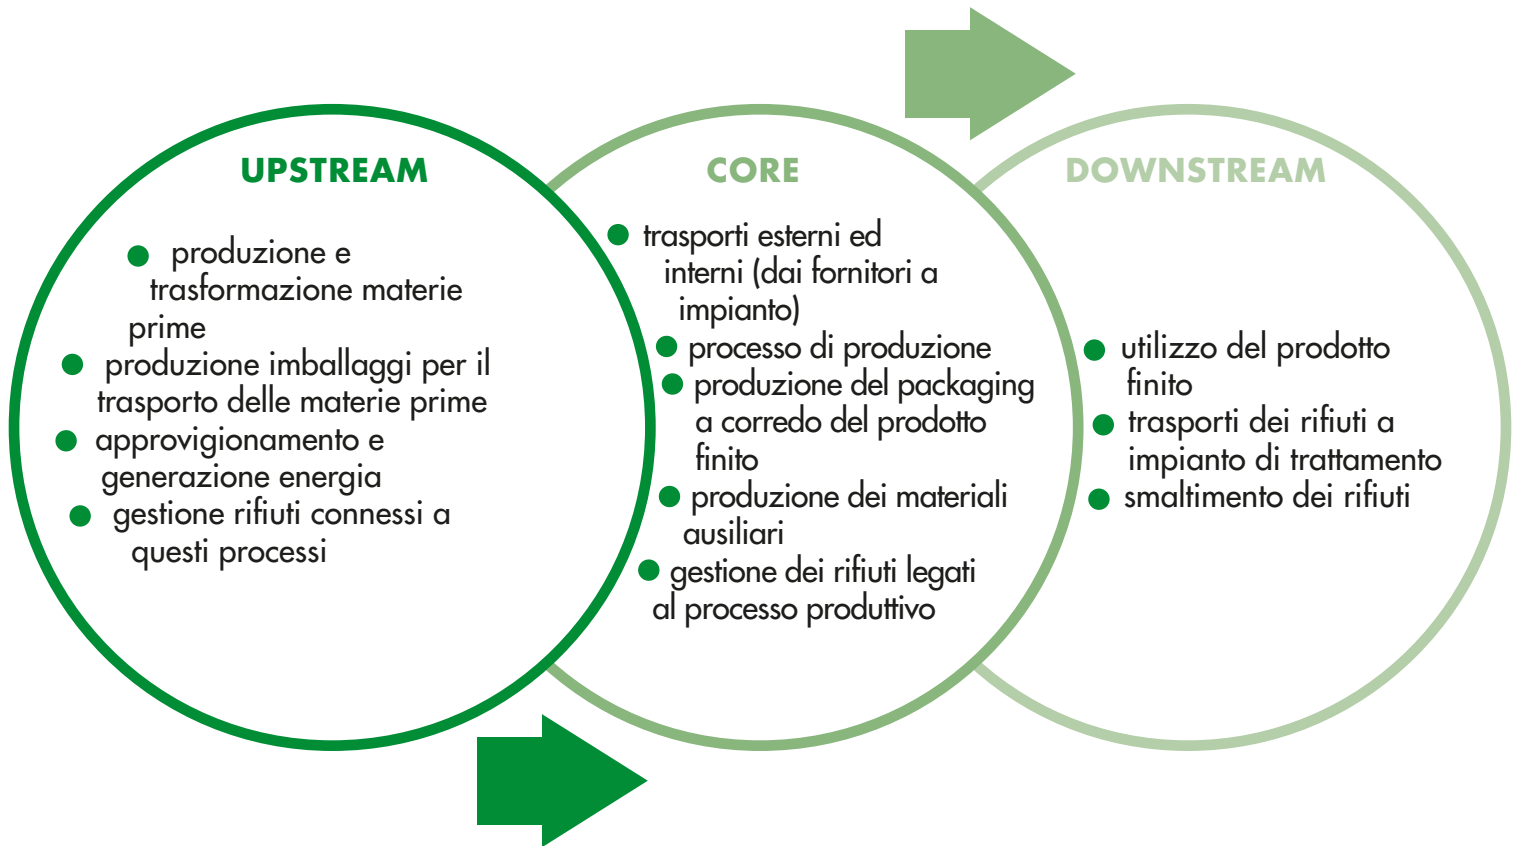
UPSTREAM

● produzione e trasformazione materie prime
● produzione imballaggi per il trasporto delle materie prime
● approvigionamento e generazione energia
● gestione rifiuti connessi a questi processi

CORE

● trasporti esterni ed interni (dai fornitori a impianto)
● processo di produzione
● produzione del packaging a corredo del prodotto finito
● produzione dei materiali ausiliari
● gestione dei rifiuti legati al processo produttivo

DOWNSTREAM

● utilizzo del prodotto finito
● trasporti dei rifiuti a impianto di trattamento
● smaltimento dei rifiuti